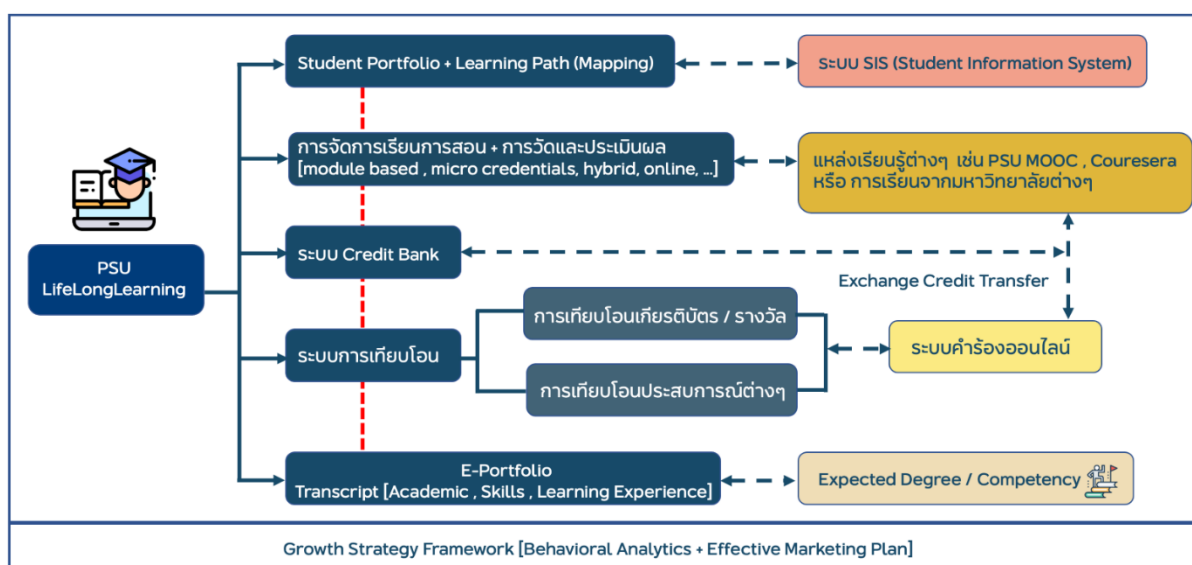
PSU LifeLongLearning

Student Portfolio + Learning Path (Mapping)

ระบบ SIS (Student Information System)

การจัดการเรียนการสอน + การวัดและประเมินผล [module based , micro credentials, hybrid, online, ...]

แหล่งเรียนรู้ต่างๆ เช่น PSU MOOC , Couresera หรือ การเรียนจากมหาวิทยาลัยต่างๆ

ระบบ Credit Bank

Exchange Credit Transfer

ระบบการเทียบโอน

การเทียบโอนเกียรติบัตร / รางวัล

การเทียบโอนประสบการณ์ต่างๆ

ระบบคำร้องออนไลน์

E-Portfolio Transcript [Academic , Skills , Learning Experience]

Expected Degree / Competency

Growth Strategy Framework [Behavioral Analytics + Effective Marketing Plan]